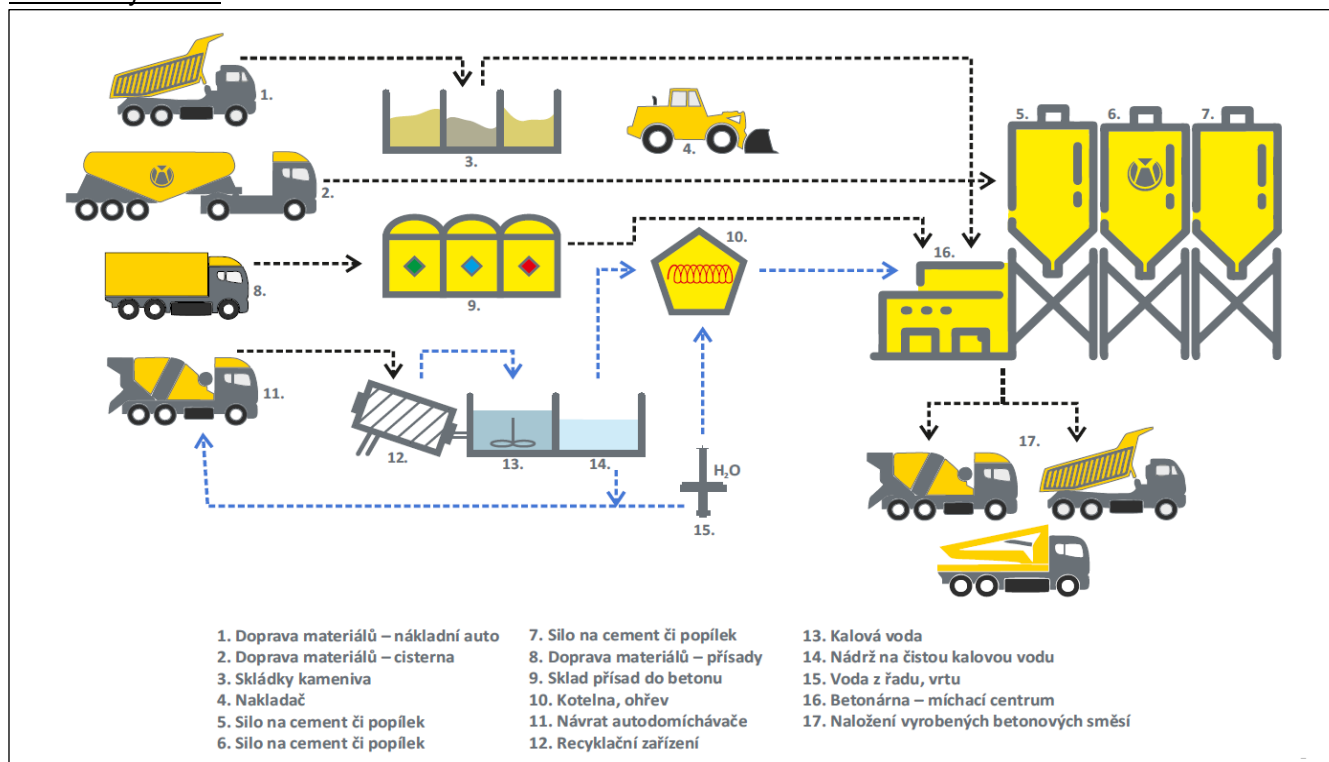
1.

3.

4.

2.

5.

6.

7.

8.

9.

10.

16.

11.

12.

13.

14.

$H_2O$

15.

17.

1. Doprava materiálů – nákladní auto
2. Doprava materiálů – cisterna
3. Skládky kameniva
4. Nakladač
5. Silo na cement či popílek
6. Silo na cement či popílek

7. Silo na cement či popílek
8. Doprava materiálů – přísady
9. Sklad přísad do betonu
10. Kotelna, ohřev
11. Návrat autodomíchávače
12. Recyklační zařízení

13. Kalová voda
14. Nádrž na čistou kalovou vodu
15. Voda z řadu, vrtu
16. Betonárna – míchací centrum
17. Naložení vyrobených betonových směsí